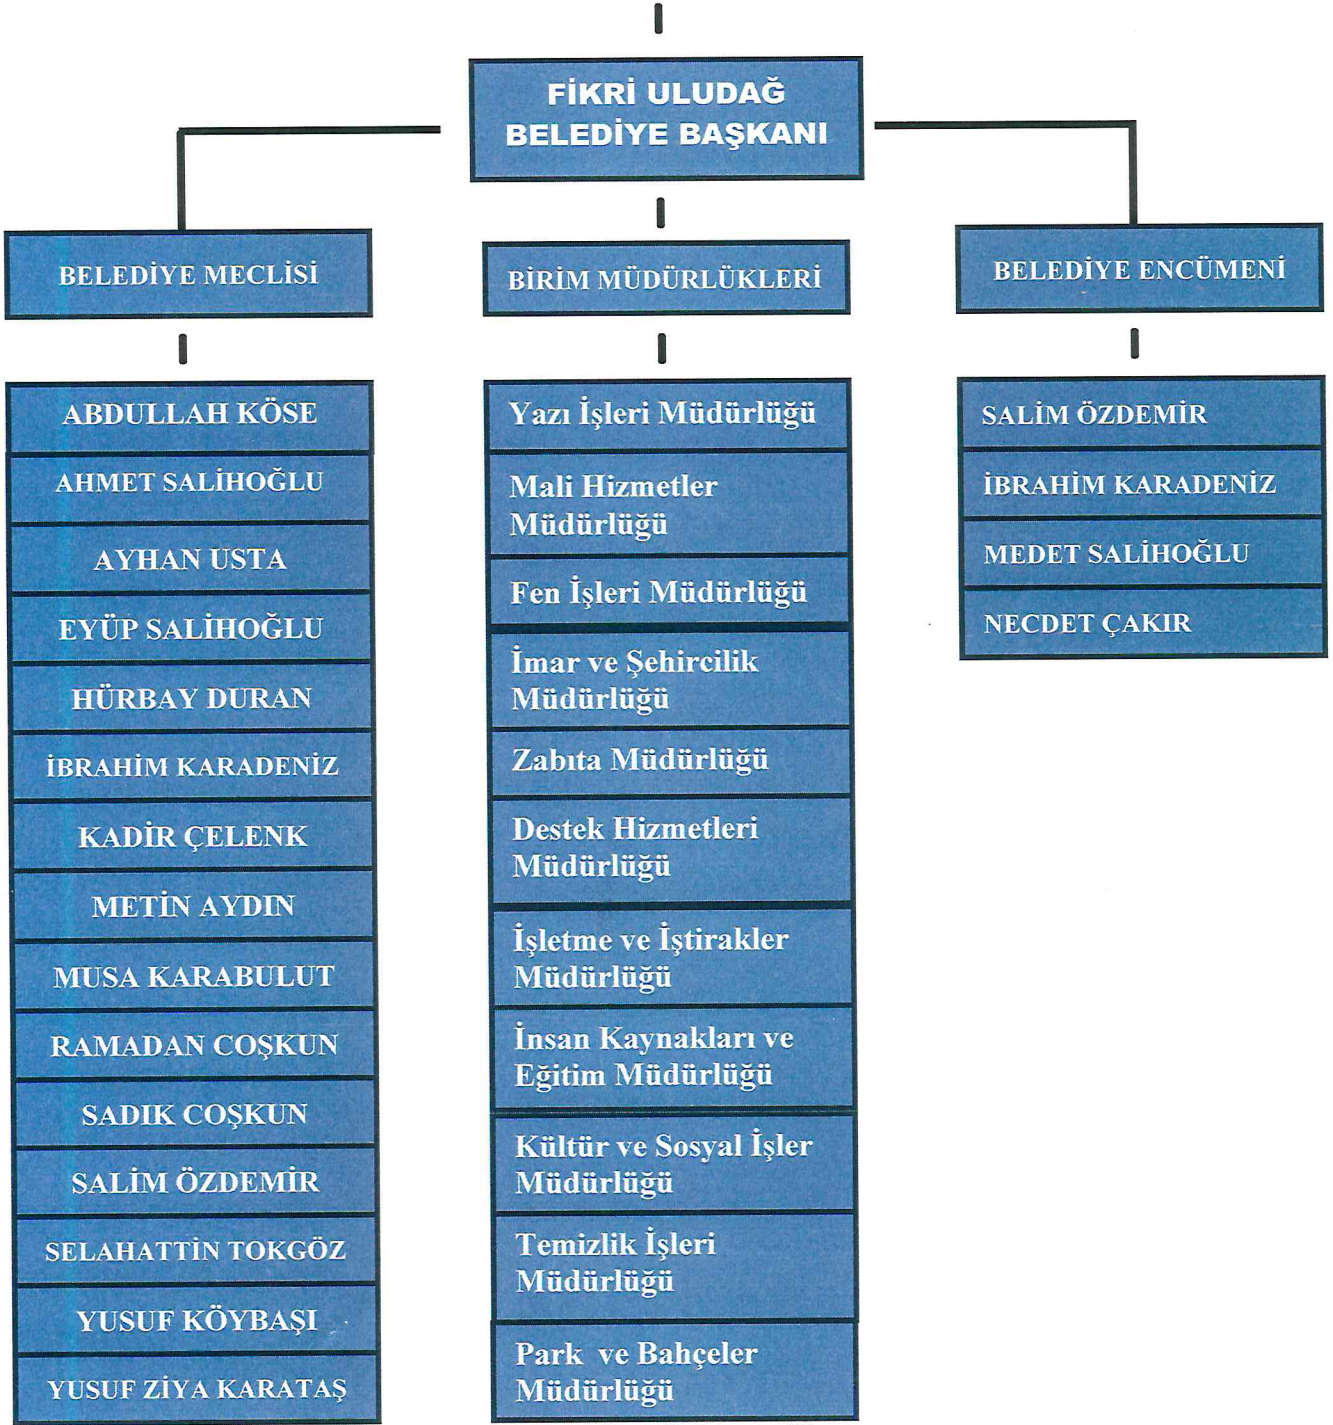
FİKRİ ULUDAĞ
BELEDİYE BAŞKANI

BELEDİYE MECLİSİ

ABDULLAH KÖSE
AHMET SALİHOĞLU
AYHAN USTA
EYÜP SALİHOĞLU
HÜRBAY DURAN
İBRAHİM KARADENİZ
KADİR ÇELENK
METİN AYDIN
MUSA KARABULUT
RAMADAN COŞKUN
SADIK COŞKUN
SALİM ÖZDEMİR
SELAHATTİN TOKGÖZ
YUSUF KÖYBAŞI
YUSUF ZİYA KARATAŞ

BİRİM MÜDÜRLÜKLERİ

Yazı İşleri Müdürlüğü
Mali Hizmetler Müdürlüğü
Fen İşleri Müdürlüğü
İmar ve Şehircilik Müdürlüğü
Zabıta Müdürlüğü
Destek Hizmetleri Müdürlüğü
İşletme ve İştirakler Müdürlüğü
İnsan Kaynakları ve Eğitim Müdürlüğü
Kültür ve Sosyal İşler Müdürlüğü
Temizlik İşleri Müdürlüğü
Park ve Bahçeler Müdürlüğü

BELEDİYE ENCÜMENİ

SALİM ÖZDEMİR
İBRAHİM KARADENİZ
MEDET SALİHOĞLU
NECDET ÇAKIR